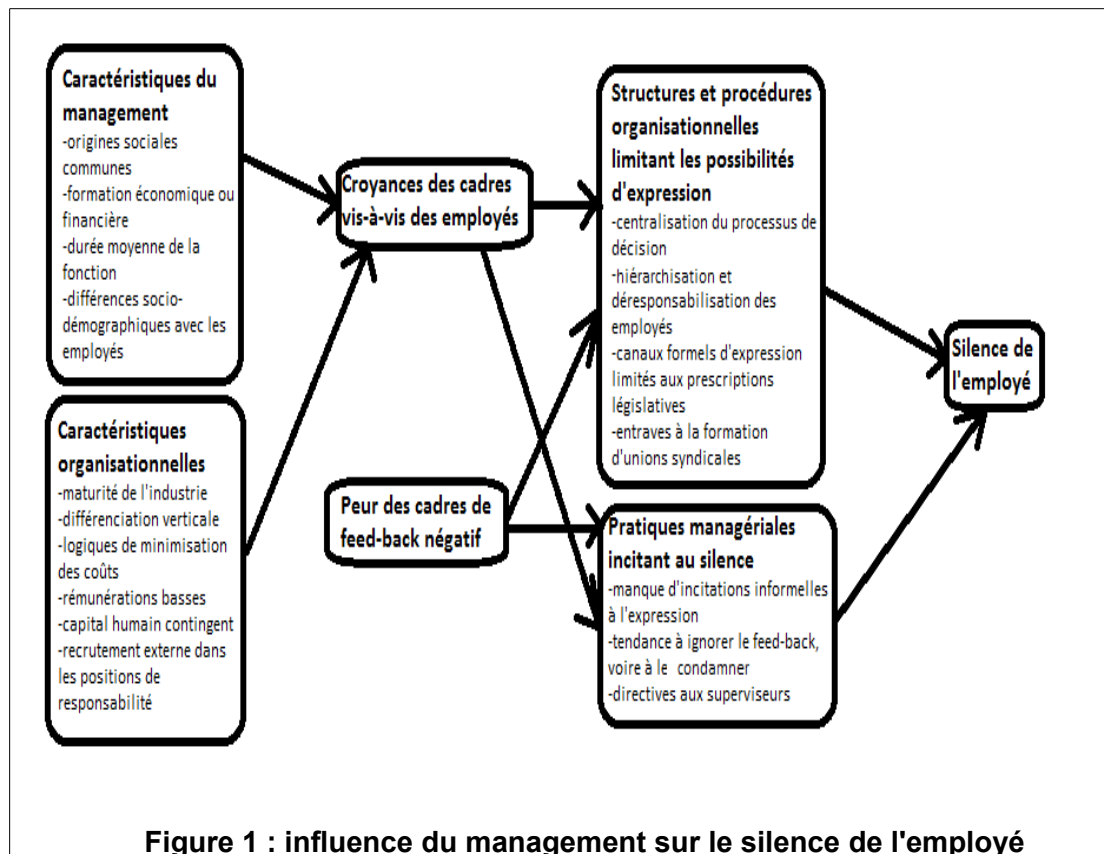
Caractéristiques du management
-origines sociales communes
-formation économique ou financière
-durée moyenne de la fonction
-différences socio-démographiques avec les employés

Caractéristiques organisationnelles
-maturité de l'industrie
-différenciation verticale
-logiques de minimisation des coûts
-rémunérations basses
-capital humain contingent
-recrutement externe dans les positions de responsabilité

Croyances des cadres vis-à-vis des employés

Peur des cadres de feed-back négatif

Structures et procédures organisationnelles limitant les possibilités d'expression
-centralisation du processus de décision
-hiérarchisation et déresponsabilisation des employés
-canaux formels d'expression limités aux prescriptions législatives
-entraves à la formation d'unions syndicales

Pratiques managériales incitant au silence
-manque d'incitations informelles à l'expression
-tendance à ignorer le feed-back, voire à le condamner
-directives aux superviseurs

Silence de l'employé

Figure 1 : influence du management sur le silence de l'employé